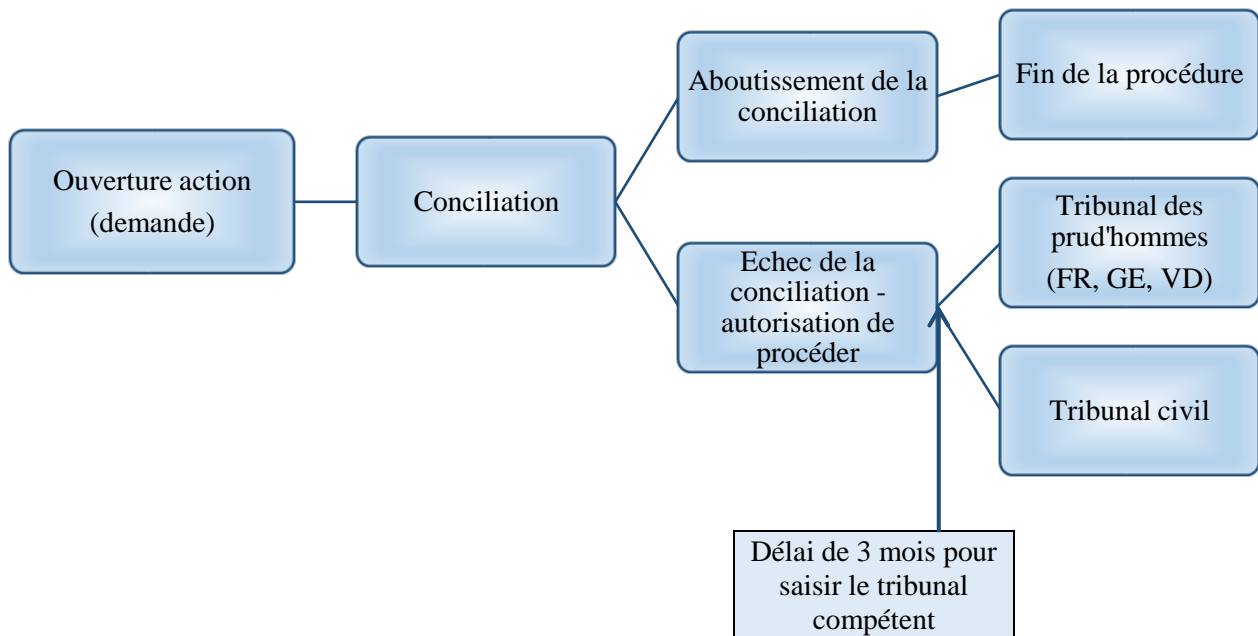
Ouverture action
(demande)

Conciliation

Aboutissement de la conciliation

Fin de la procédure

Echec de la conciliation - autorisation de procéder

Tribunal des prud'hommes
(FR, GE, VD)

Tribunal civil

Délai de 3 mois pour saisir le tribunal compétent